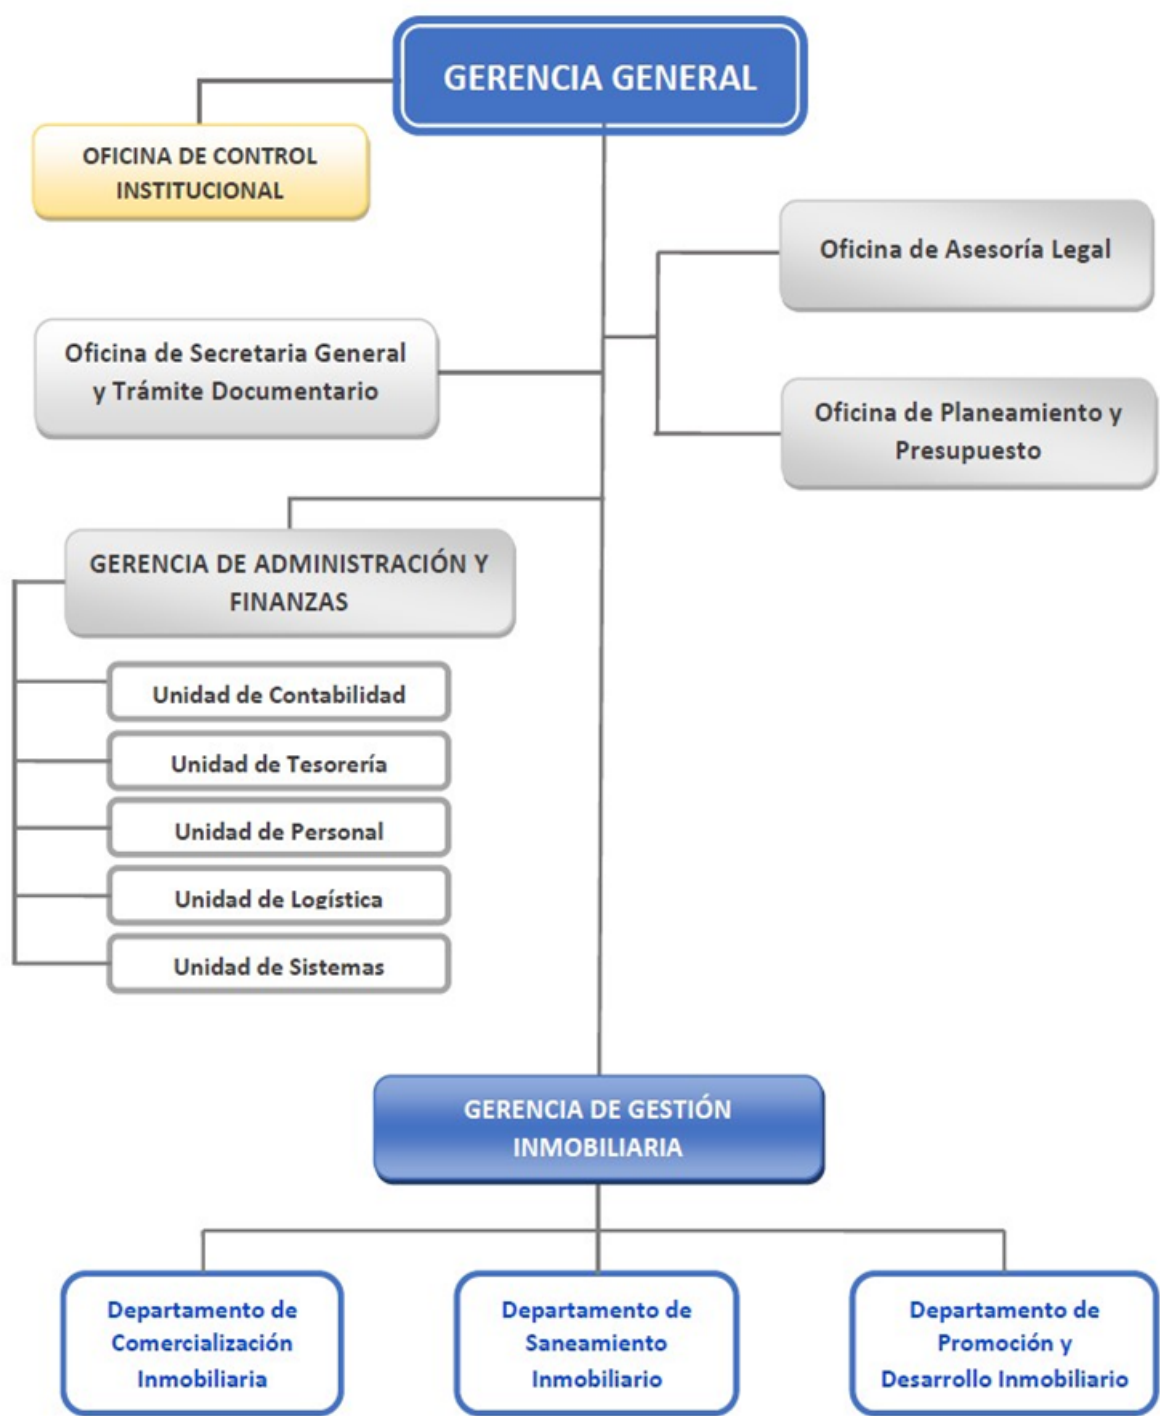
GERENCIA GENERAL

OFICINA DE CONTROL INSTITUCIONAL

Oficina de Asesoría Legal

Oficina de Secretaria General y Trámite Documentario

Oficina de Planeamiento y Presupuesto

GERENCIA DE ADMINISTRACIÓN Y FINANZAS

Unidad de Contabilidad

Unidad de Tesorería

Unidad de Personal

Unidad de Logística

Unidad de Sistemas

GERENCIA DE GESTIÓN INMOBILIARIA

Departamento de Comercialización Inmobiliaria

Departamento de Saneamiento Inmobiliario

Departamento de Promoción y Desarrollo Inmobiliario